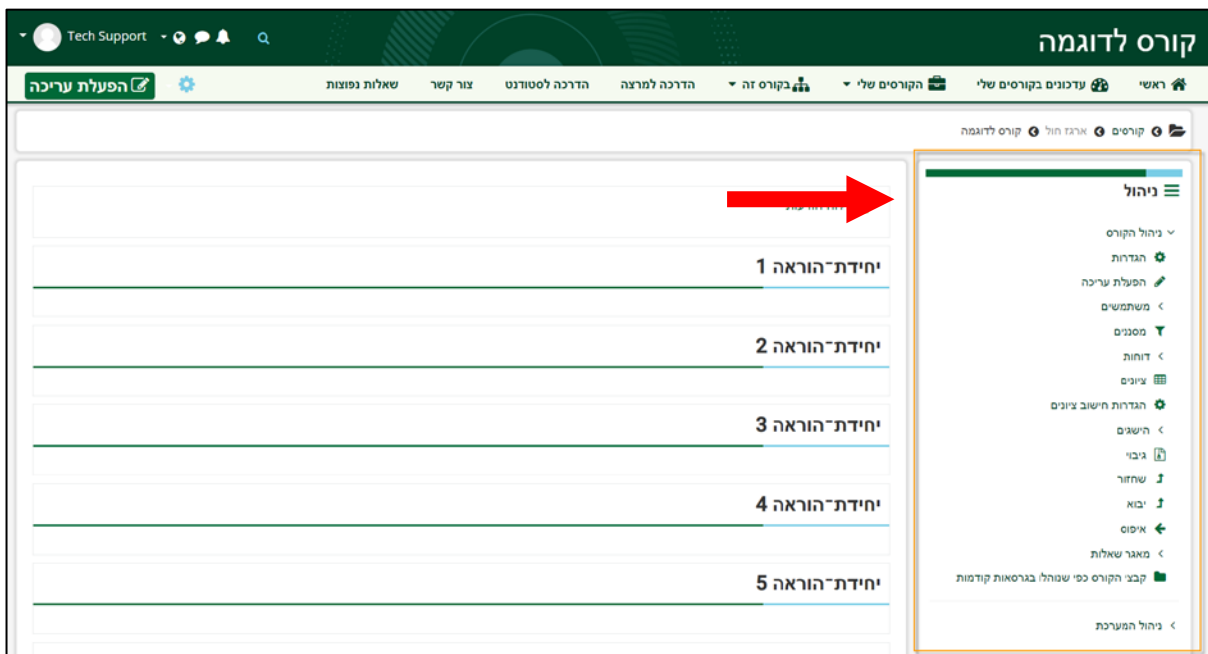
Tech Support
קורס לדוגמה

ראשי | עדכונים בקורסים שלי | הקורסים שלי | בקורס זה | הדרכה למרצה | הדרכה לסטודנט | צור קשר | שאלות נפוצות
הפעלת עריכה

קורסים | ארגז חול | קורס לדוגמה

ניהול
ניהול הקורס
הגדרות
הפעלת עריכה
משתמשים
מסננים
דוחות
ציונים
הגדרות חישוב ציונים
הישגים
גיבוי
שחזור
יבוא
איפוס
מאגר שאלות
קבצי הקורס כפי שנוהלו בגרסאות קודמות
ניהול המערכת

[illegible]

יחידת־הוראה 1

יחידת־הוראה 2

יחידת־הוראה 3

יחידת־הוראה 4

יחידת־הוראה 5